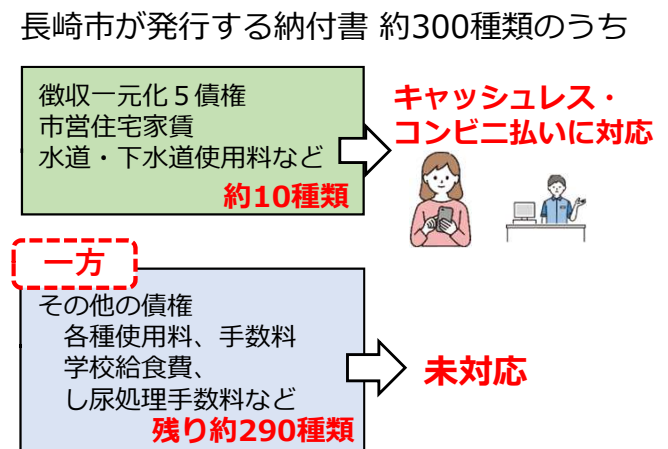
長崎市が発行する納付書 約300種類のうち

徴収一元化５債権
市営住宅家賃
水道・下水道使用料など
約10種類

キャッシュレス・
コンビニ払いに対応

一方

その他の債権
各種使用料、手数料
学校給食費、
し尿処理手数料など
残り約290種類

未対応